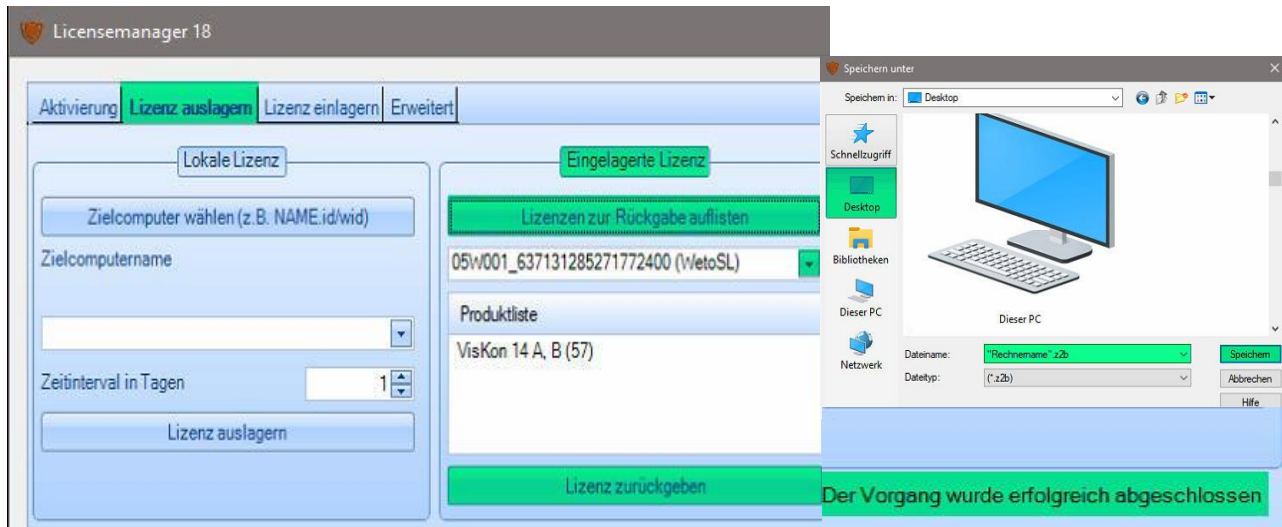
Licensemanager 18

Aktivierung | Lizenz auslagern | Lizenz einlagern | Erweitert

Lokale Lizenz

Zielcomputer wählen (z.B. NAME.id/wid)

Zielcomputername

Zeitinterval in Tagen 1

Lizenz auslagern

Eingelagerte Lizenz

Lizenzen zur Rückgabe auflisten

05W001_637131285271772400 (WetoSL)

Produktliste

VisKon 14 A, B (57)

Lizenz zurückgeben

Speichern unter

Speichern in: Desktop

Schnellzugriff

Desktop

Bibliotheken

Dieser PC

Netzwerk

Dieser PC

Dateiname: "Rechnername".z2b

Dateityp: (*.z2b)

Speichern

Abbrechen

Hilfe

Der Vorgang wurde erfolgreich abgeschlossen